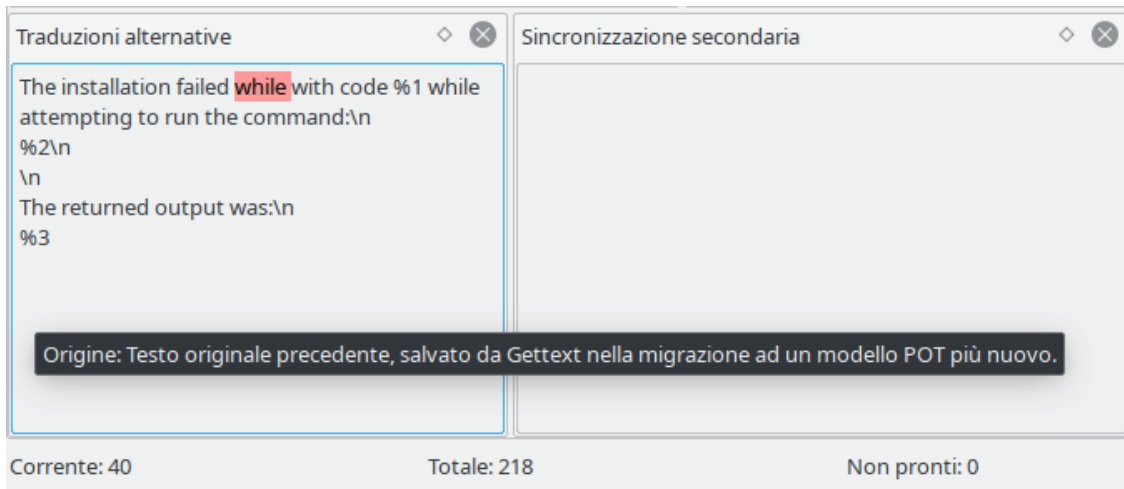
Traduzioni alternative

The installation failed while with code %1 while attempting to run the command:\n
%2\n
\n
The returned output was:\n
%3

Sincronizzazione secondaria

Origine: Testo originale precedente, salvato da Gettext nella migrazione ad un modello POT più nuovo.

Corrente: 40 Totale: 218 Non pronti: 0